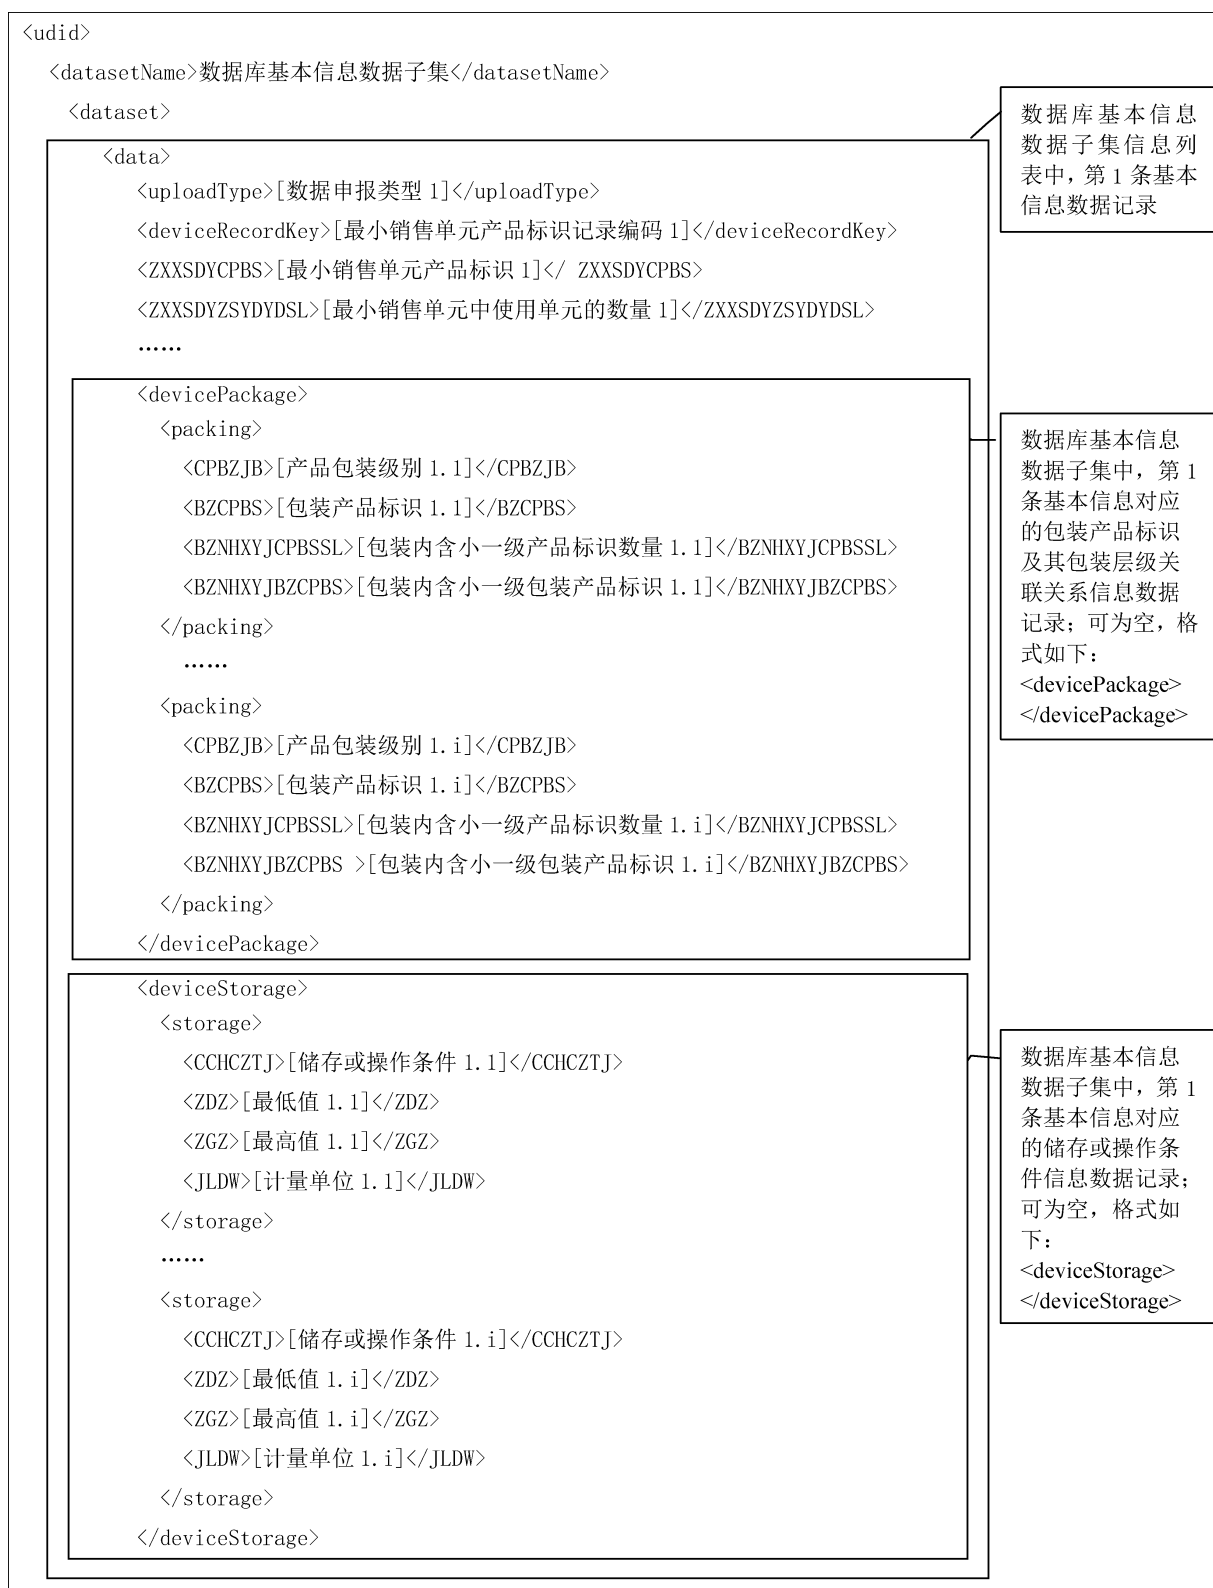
<udid>

<datasetName>数据库基本信息数据子集</datasetName>

<dataset>

<data>

<uploadType>[数据申报类型 1]</uploadType>

<deviceRecordKey>[最小销售单元产品标识记录编码 1]</deviceRecordKey>

<ZXXSDYCPBS>[最小销售单元产品标识 1]</ ZXXSDYCPBS>

<ZXXSDYZSYDYDSL>[最小销售单元中使用单元的数量 1]</ZXXSDYZSYDYDSL>

……

<devicePackage>

<packing>

<CPBZJB>[产品包装级别 1.1]</CPBZJB>

<BZCPBS>[包装产品标识 1.1]</BZCPBS>

<BZNHXYJCPBSSL>[包装内含小一级产品标识数量 1.1]</BZNHXYJCPBSSL>

<BZNHXYJBZCPBS>[包装内含小一级包装产品标识 1.1]</BZNHXYJBZCPBS>

</packing>

……

<packing>

<CPBZJB>[产品包装级别 1.i]</CPBZJB>

<BZCPBS>[包装产品标识 1.i]</BZCPBS>

<BZNHXYJCPBSSL>[包装内含小一级产品标识数量 1.i]</BZNHXYJCPBSSL>

<BZNHXYJBZCPBS >[包装内含小一级包装产品标识 1.i]</BZNHXYJBZCPBS>

</packing>

</devicePackage>

<deviceStorage>

<storage>

<CCHCZTJ>[储存或操作条件 1.1]</CCHCZTJ>

<ZDZ>[最低值 1.1]</ZDZ>

<ZGZ>[最高值 1.1]</ZGZ>

<JLDW>[计量单位 1.1]</JLDW>

</storage>

……

<storage>

<CCHCZTJ>[储存或操作条件 1.i]</CCHCZTJ>

<ZDZ>[最低值 1.i]</ZDZ>

<ZGZ>[最高值 1.i]</ZGZ>

<JLDW>[计量单位 1.i]</JLDW>

</storage>

</deviceStorage>

数据库基本信息数据子集信息列表中，第 1 条基本信息数据记录

数据库基本信息数据子集中，第 1 条基本信息对应的包装产品标识及其包装层级关联关系信息数据记录；可为空，格式如下：<devicePackage></devicePackage>

数据库基本信息数据子集中，第 1 条基本信息对应的储存或操作条件信息数据记录；可为空，格式如下：<deviceStorage></deviceStorage>